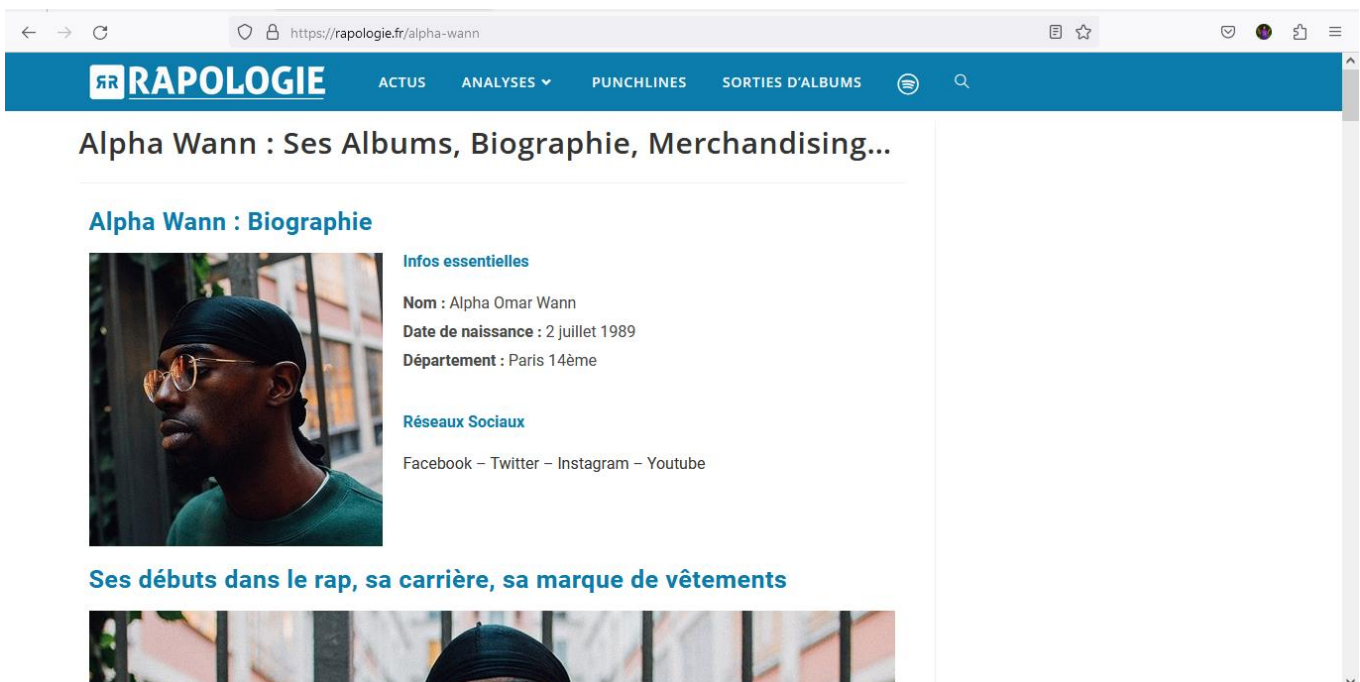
https://rapologie.fr/alpha-wann

RAPOLOGIE ACTUS ANALYSES PUNCHLINES SORTIES D'ALBUMS

Alpha Wann : Ses Albums, Biographie, Merchandising...

Alpha Wann : Biographie

Infos essentielles

Nom : Alpha Omar Wann
Date de naissance : 2 juillet 1989
Département : Paris 14ème

Réseaux Sociaux

Facebook – Twitter – Instagram – Youtube

Ses débuts dans le rap, sa carrière, sa marque de vêtements